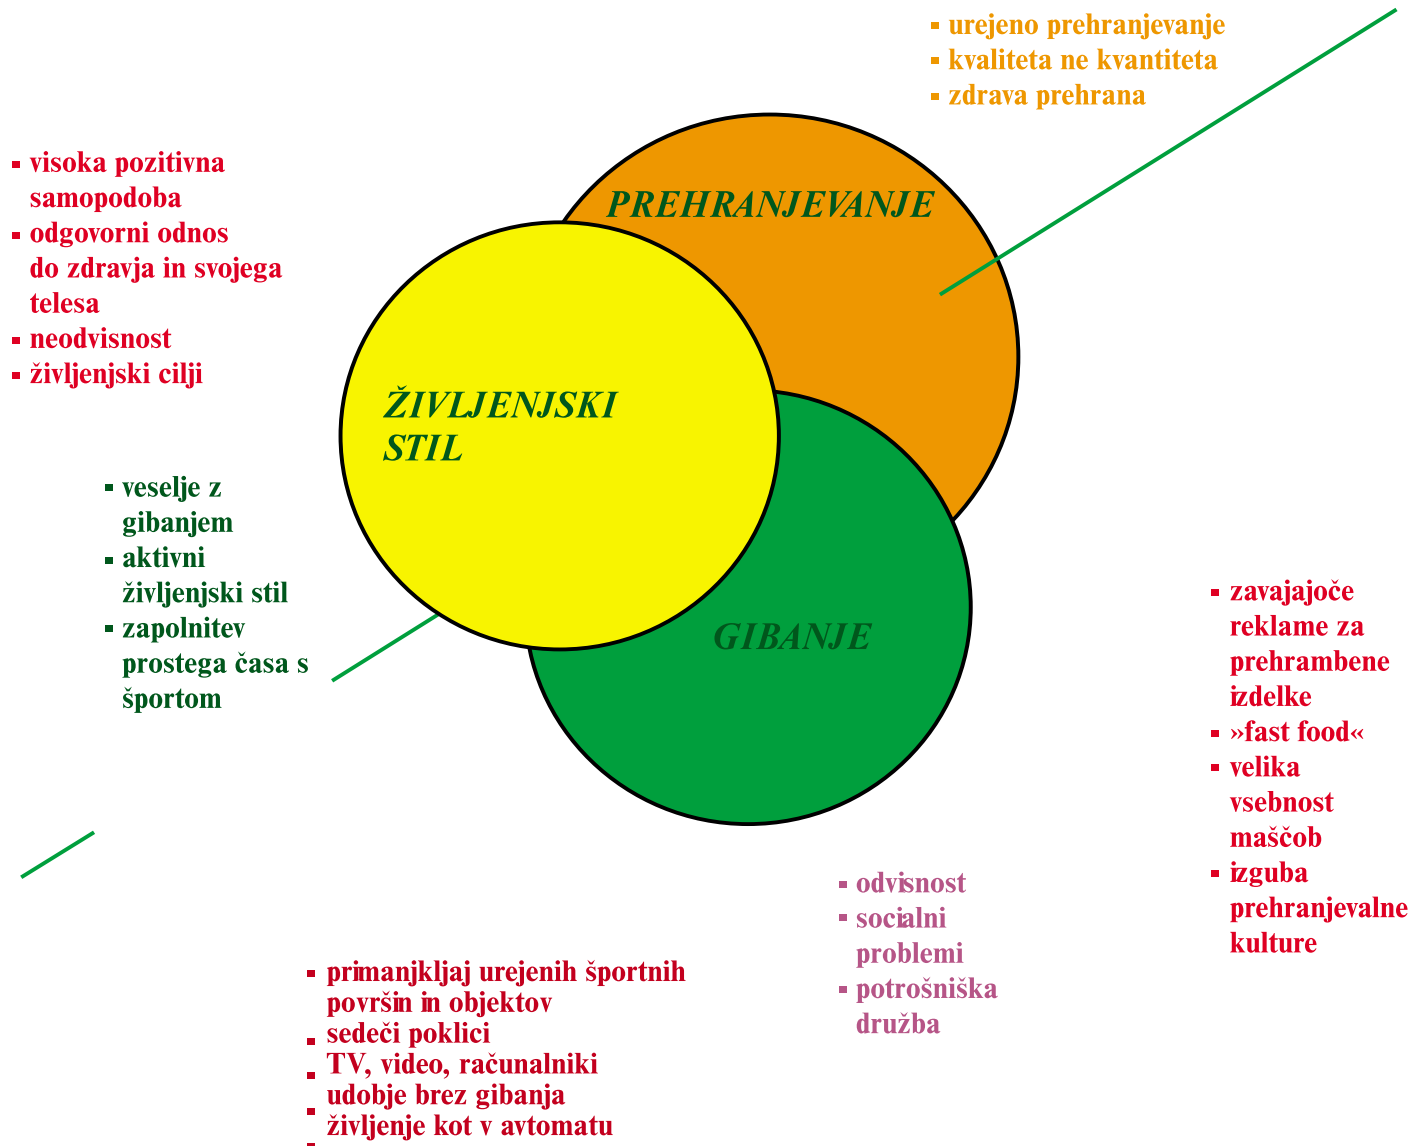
urejeno prehranjevanje
kvaliteta ne kvantiteta
zdrava prehrana

visoka pozitivna samopodoba
odgovorni odnos do zdravja in svojega telesa
neodvisnost
življenjski cilji

PREHRANJEVANJE

ŽIVLJENJSKI STIL

veselje z gibanjem
aktivni življenjski stil
zapolnitev prostega časa s športom

GIBANJE

zavajajoče reklame za prehrambene izdelke
»fast food«
velika vsebnost maščob
izguba prehranjevalne kulture

odvisnost
socialni problemi
potrošniška družba

primanjkljaj urejenih športnih površin in objektov
sedeči poklici
TV, video, računalniki
udobje brez gibanja
življenje kot v avtomatu